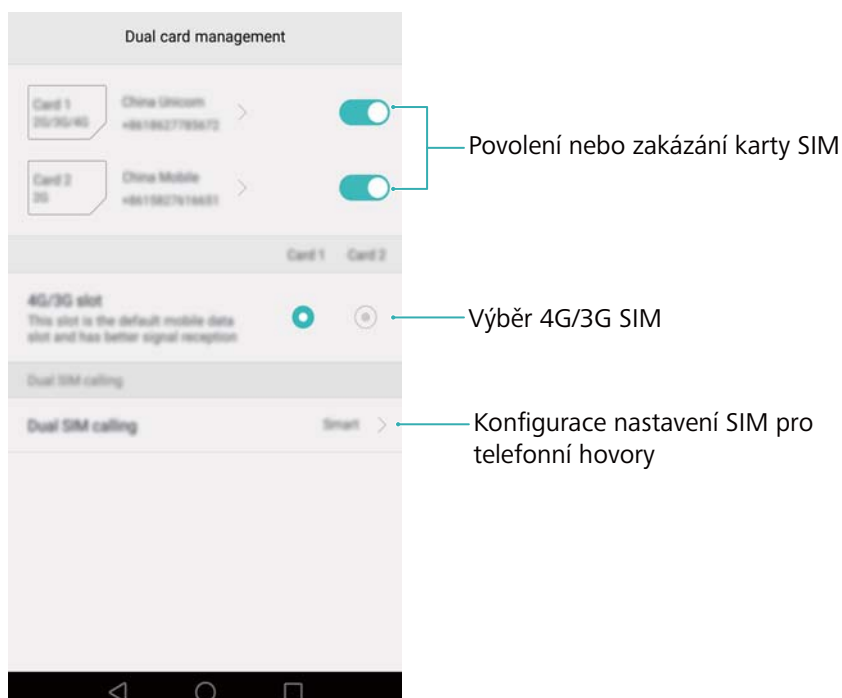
Dual card management

Card 1
2G/3G/4G

China Unicom
+8618627785672

Card 2
2G

China Mobile
+8615827616631

Povolení nebo zakázání karty SIM

Card 1 Card 2

4G/3G slot
This slot is the default mobile data slot and has better signal reception

Výběr 4G/3G SIM

Dual SIM calling

Dual SIM calling

Smart

Konfigurace nastavení SIM pro telefonní hovory